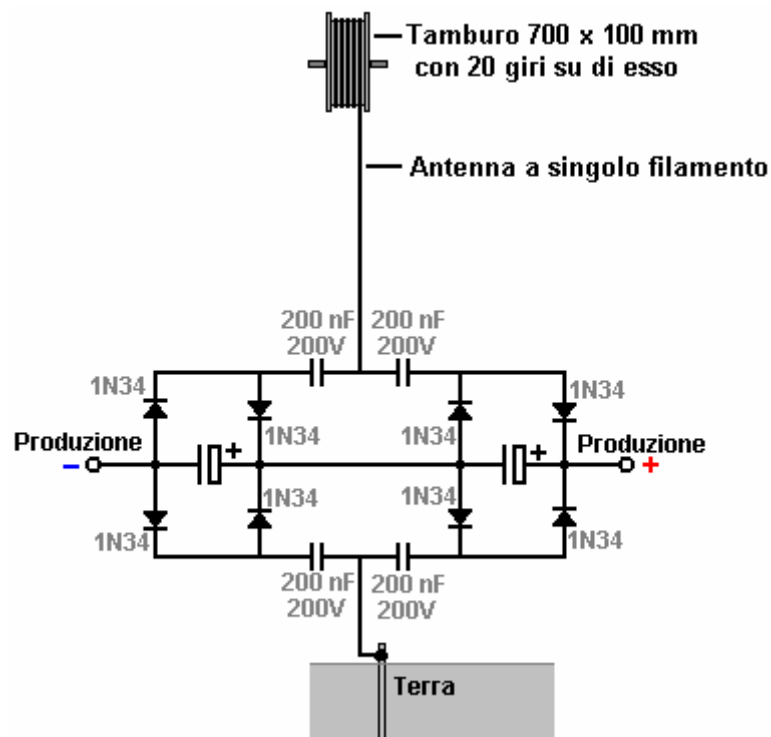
Tamburo 700 x 100 mm
con 20 giri su di esso

Antenna a singolo filamento

200 nF
200V

200 nF
200V

1N34
1N34
1N34
1N34

Produzione
−

+

1N34
1N34
1N34
1N34

+

Produzione
+

200 nF
200V

200 nF
200V

Terra